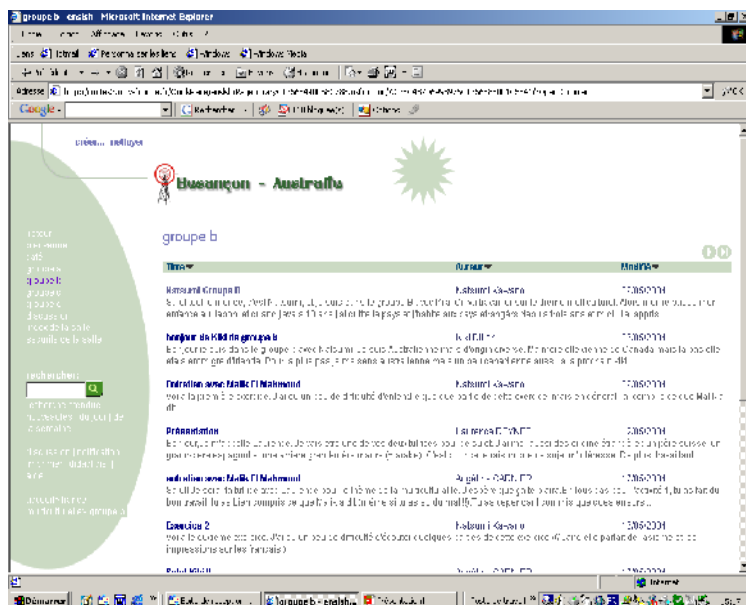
groupe b english - Microsoft Internet Explorer

Besançon - Australie

groupe b

| Titre | Auteur | Modifié |
|---|---|---|
| Natsumi Groupe B | Natsumi Kawano | 13/05/2004 |
| bonjour de Khadija groupe b | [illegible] | 13/05/2004 |
| Entretien avec Malik El Mahmoud | Natsumi Kawano | 13/05/2004 |
| Présentation | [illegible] | 13/05/2004 |
| entretien avec Malik El Mahmoud | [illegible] | 13/05/2004 |
| Exercice 2 | Natsumi Kawano | 13/05/2004 |

rechercher

Internet